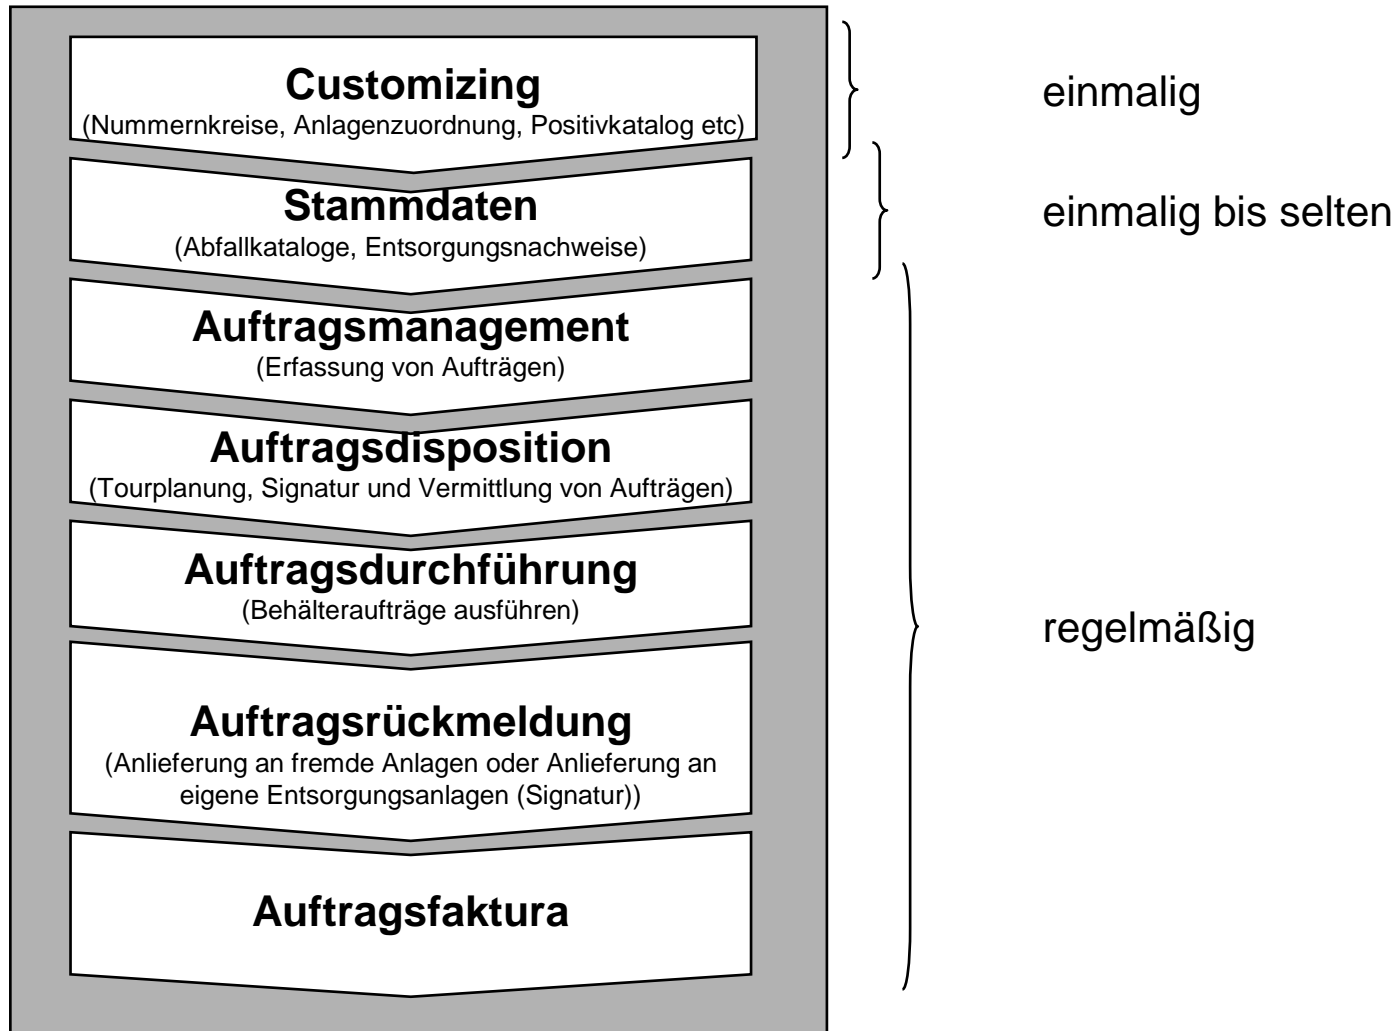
Customizing
(Nummernkreise, Anlagenzuordnung, Positivkatalog etc)

Stammdaten
(Abfallkataloge, Entsorgungsnachweise)

Auftragsmanagement
(Erfassung von Aufträgen)

Auftragsdisposition
(Tourplanung, Signatur und Vermittlung von Aufträgen)

Auftragsdurchführung
(Behälteraufträge ausführen)

Auftragsrückmeldung
(Anlieferung an fremde Anlagen oder Anlieferung an eigene Entsorgungsanlagen (Signatur))

Auftragsfaktura

einmalig

einmalig bis selten

regelmäßig